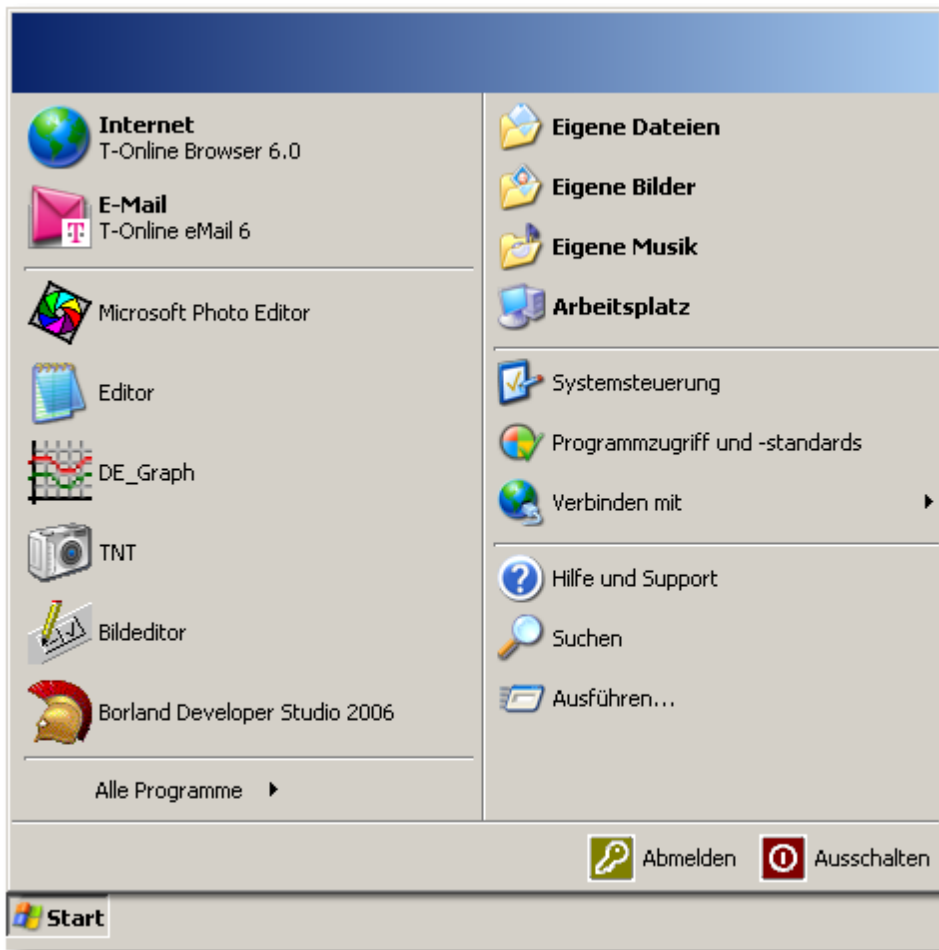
Internet
T-Online Browser 6.0

E-Mail
T-Online eMail 6

T

Microsoft Photo Editor

Editor

DE_Graph

TNT

Bildeditor

Borland Developer Studio 2006

Alle Programme

Eigene Dateien

Eigene Bilder

Eigene Musik

Arbeitsplatz

Systemsteuerung

Programmzugriff und -standards

Verbinden mit

Hilfe und Support

Suchen

Ausführen...

Abmelden

Ausschalten

Start